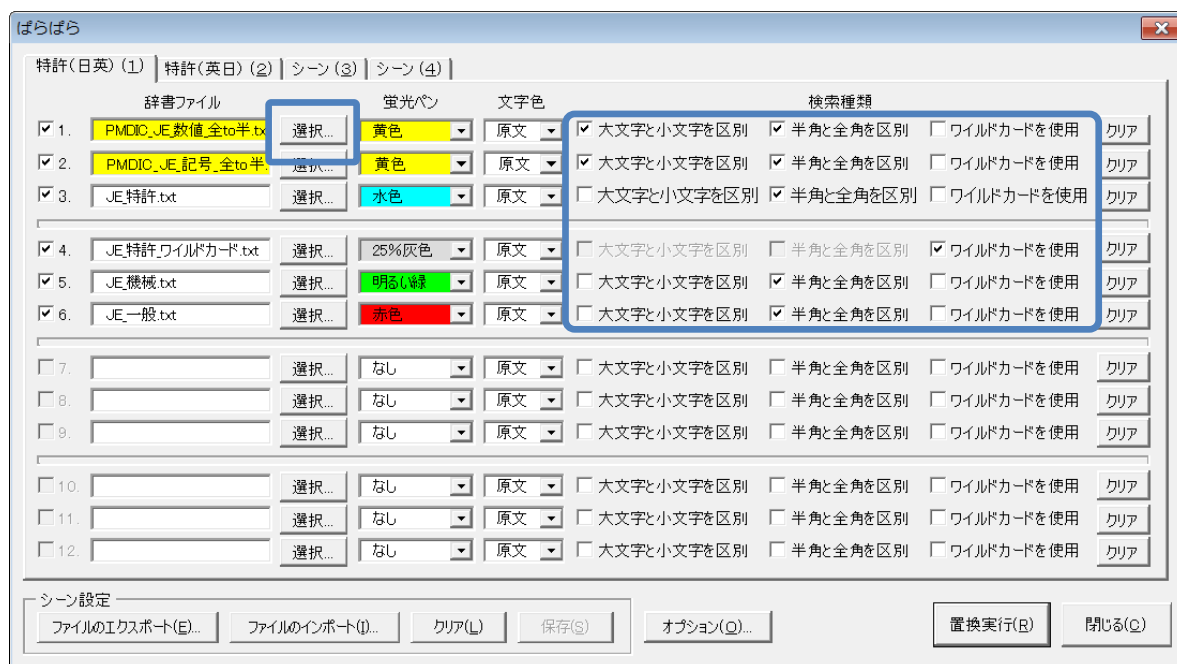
ぱらぱら

特許(日英)(1) | 特許(英日)(2) | シーン(3) | シーン(4)

| | 辞書ファイル | | 蛍光ペン | 文字色 | 検索種類 | | | |
|---|---|---|---|---|---|---|---|---|
| ☑ 1. | PMDIC_JE_数値_全to半.tx | 選択... | 黄色 | 原文 | ☑ 大文字と小文字を区別 | ☑ 半角と全角を区別 | ☐ ワイルドカードを使用 | クリア |
| ☑ 2. | PMDIC_JE_記号_全to半 | 選択... | 黄色 | 原文 | ☑ 大文字と小文字を区別 | ☑ 半角と全角を区別 | ☐ ワイルドカードを使用 | クリア |
| ☑ 3. | JE_特許.txt | 選択... | 水色 | 原文 | ☐ 大文字と小文字を区別 | ☑ 半角と全角を区別 | ☐ ワイルドカードを使用 | クリア |
| ☑ 4. | JE_特許_ワイルドカード.txt | 選択... | 25%灰色 | 原文 | ☐ 大文字と小文字を区別 | ☐ 半角と全角を区別 | ☑ ワイルドカードを使用 | クリア |
| ☑ 5. | JE_機械.txt | 選択... | 明るい緑 | 原文 | ☐ 大文字と小文字を区別 | ☑ 半角と全角を区別 | ☐ ワイルドカードを使用 | クリア |
| ☑ 6. | JE_一般.txt | 選択... | 赤色 | 原文 | ☐ 大文字と小文字を区別 | ☑ 半角と全角を区別 | ☐ ワイルドカードを使用 | クリア |
| ☐ 7. | | 選択... | なし | 原文 | ☐ 大文字と小文字を区別 | ☐ 半角と全角を区別 | ☐ ワイルドカードを使用 | クリア |
| ☐ 8. | | 選択... | なし | 原文 | ☐ 大文字と小文字を区別 | ☐ 半角と全角を区別 | ☐ ワイルドカードを使用 | クリア |
| ☐ 9. | | 選択... | なし | 原文 | ☐ 大文字と小文字を区別 | ☐ 半角と全角を区別 | ☐ ワイルドカードを使用 | クリア |
| ☐ 10. | | 選択... | なし | 原文 | ☐ 大文字と小文字を区別 | ☐ 半角と全角を区別 | ☐ ワイルドカードを使用 | クリア |
| ☐ 11. | | 選択... | なし | 原文 | ☐ 大文字と小文字を区別 | ☐ 半角と全角を区別 | ☐ ワイルドカードを使用 | クリア |
| ☐ 12. | | 選択... | なし | 原文 | ☐ 大文字と小文字を区別 | ☐ 半角と全角を区別 | ☐ ワイルドカードを使用 | クリア |

シーン設定
ファイルのエクスポート(E)... ファイルのインポート(I)... クリア(L) 保存(S)
オプション(O)... 置換実行(R) 閉じる(C)